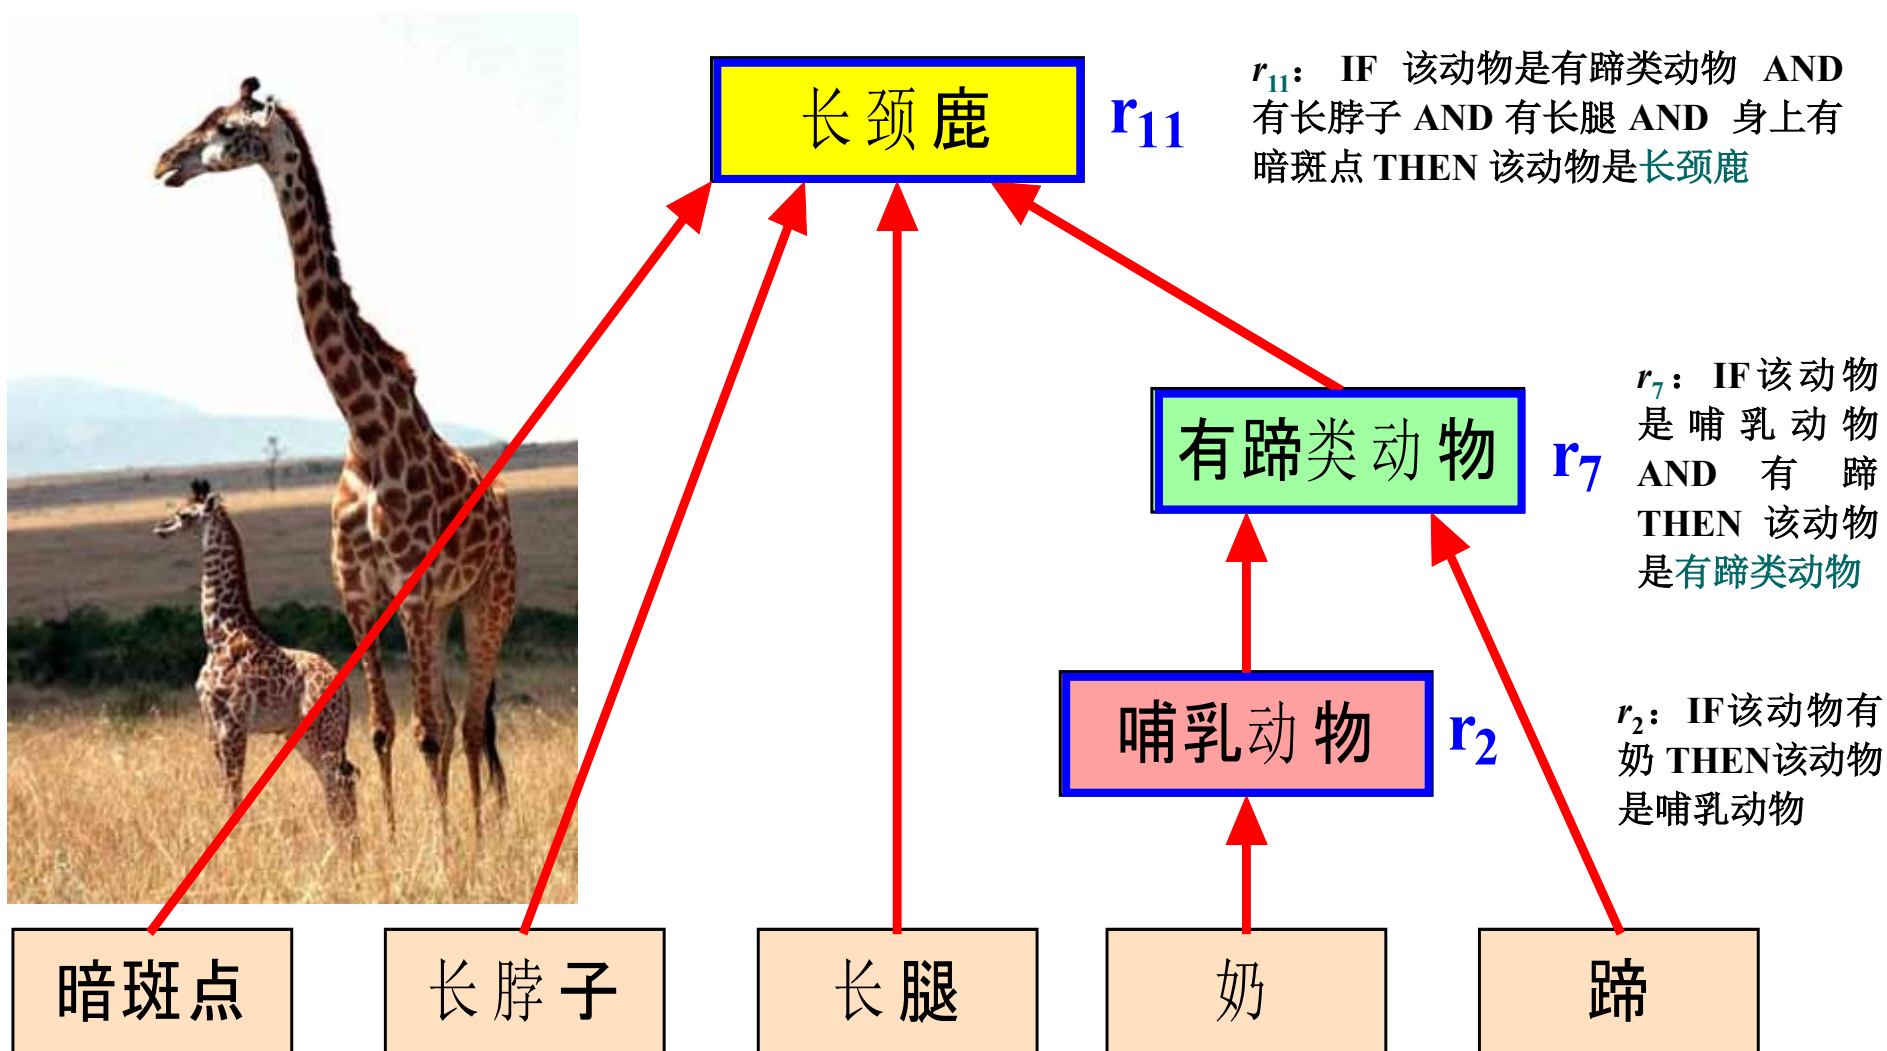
长颈鹿

$r_{11}$

$r_{11}$: IF 该动物是有蹄类动物 AND 有长脖子 AND 有长腿 AND 身上有暗斑点 THEN 该动物是长颈鹿

有蹄类动物

$r_7$

$r_7$: IF 该动物是哺乳动物 AND 有蹄 THEN 该动物是有蹄类动物

哺乳动物

$r_2$

$r_2$: IF该动物有奶 THEN该动物是哺乳动物

暗斑点

长脖子

长腿

奶

蹄